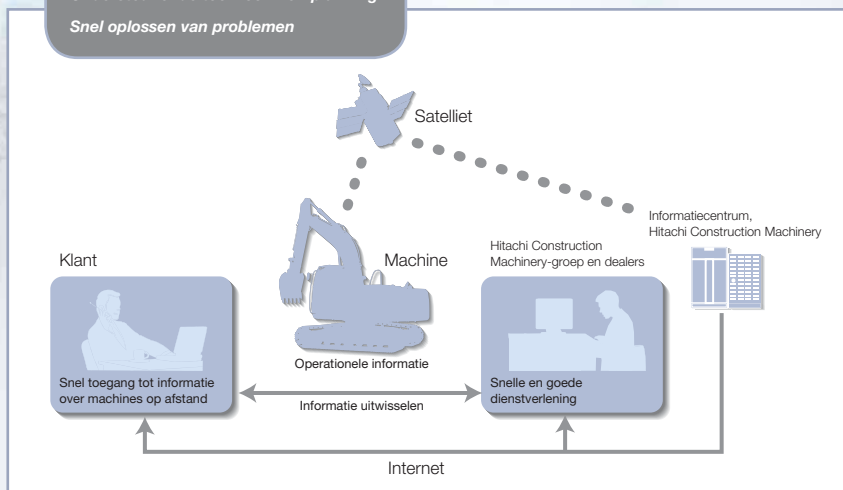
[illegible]
Snel oplossen van problemen

Satelliet

Informatiecentrum, Hitachi Construction Machinery

Klant

Machine

Hitachi Construction Machinery-groep en dealers

Operationele informatie

Snel toegang tot informatie over machines op afstand

Informatie uitwisselen

Snelle en goede dienstverlening

Internet